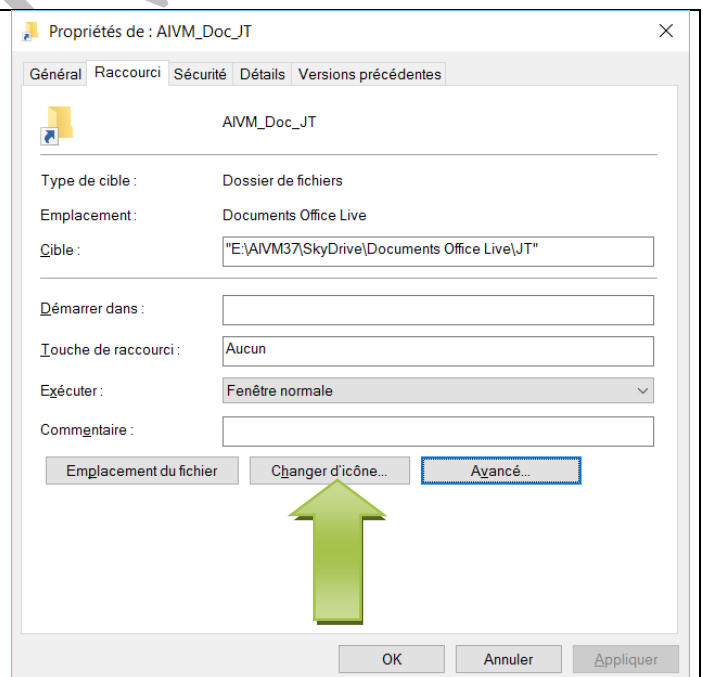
Propriétés de : AIVM_Doc_JT

Général | Raccourci | Sécurité | Détails | Versions précédentes

AIVM_Doc_JT

Type de cible : Dossier de fichiers

Emplacement : Documents Office Live

Cible : "E:\AIVM37\SkyDrive\Documents Office Live\JT"

Démarrer dans :

Touche de raccourci : Aucun

Exécuter : Fenêtre normale

Commentaire :

Emplacement du fichier | Changer d'icône... | Avancé...

OK | Annuler | Appliquer